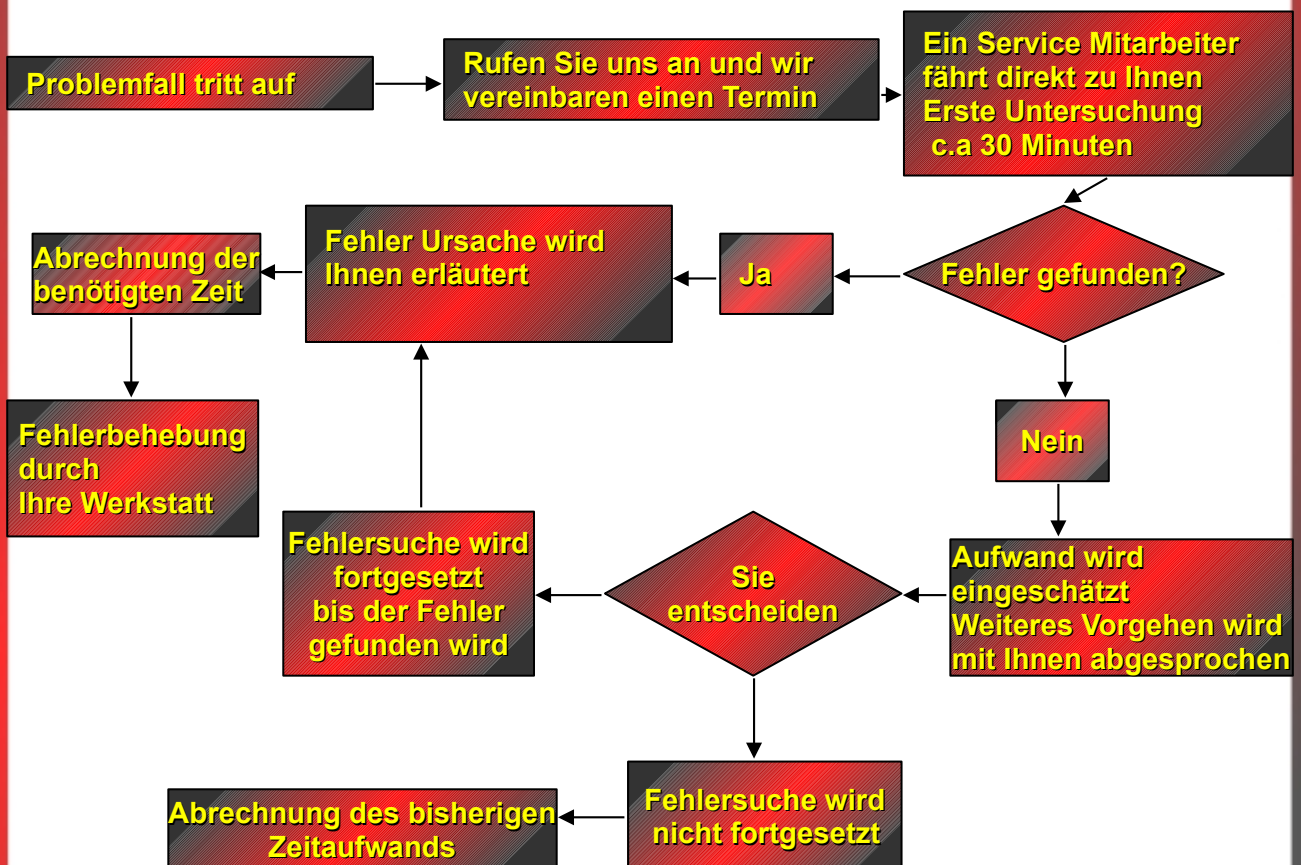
Problemfall tritt auf

Rufen Sie uns an und wir vereinbaren einen Termin

Ein Service Mitarbeiter fährt direkt zu Ihnen
Erste Untersuchung
c.a 30 Minuten

Fehler gefunden?

Ja

Fehler Ursache wird Ihnen erläutert

Abrechnung der benötigten Zeit

Fehlerbehebung durch
Ihre Werkstatt

Nein

Aufwand wird eingeschätzt
Weiteres Vorgehen wird mit Ihnen abgesprochen

Sie entscheiden

Fehlersuche wird fortgesetzt bis der Fehler gefunden wird

Fehlersuche wird nicht fortgesetzt

Abrechnung des bisherigen Zeitaufwands